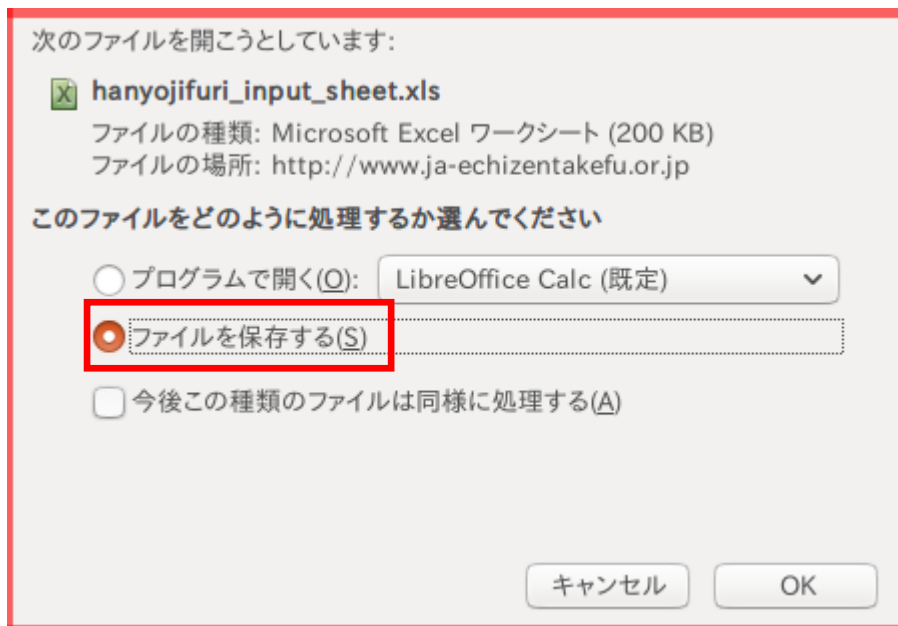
次のファイルを開こうとしています:

hanyojifuri_input_sheet.xls

ファイルの種類: Microsoft Excel ワークシート (200 KB)
ファイルの場所: http://www.ja-echizentakefu.or.jp

このファイルをどのように処理するか選んでください

プログラムで開く(O): LibreOffice Calc (既定)

ファイルを保存する(S)

今後この種類のファイルは同様に処理する(A)

キャンセル OK